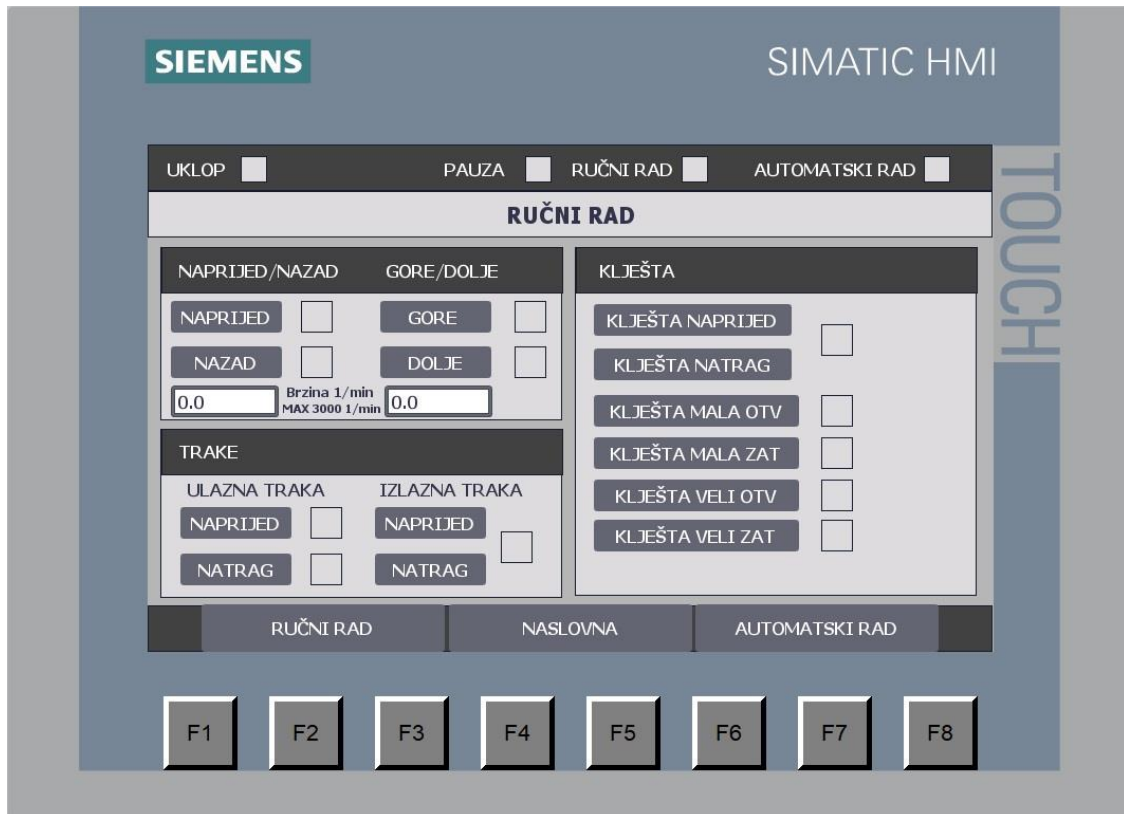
SIEMENS

SIMATIC HMI

TOUCH

UKLOP

PAUZA

RUČNI RAD

AUTOMATSKI RAD

RUČNI RAD

NAPRIJED/NAZAD

GORE/DOLJE

NAPRIJED

GORE

NAZAD

DOLJE

0.0

Brzina 1/min
MAX 3000 1/min

0.0

TRAKE

ULAZNA TRAKA

IZLAZNA TRAKA

NAPRIJED

NAPRIJED

NATRAG

NATRAG

KLJEŠTA

KLJEŠTA NAPRIJED

KLJEŠTA NATRAG

KLJEŠTA MALA OTV

KLJEŠTA MALA ZAT

KLJEŠTA VELI OTV

KLJEŠTA VELI ZAT

RUČNI RAD

NASLOVNA

AUTOMATSKI RAD

F1

F2

F3

F4

F5

F6

F7

F8